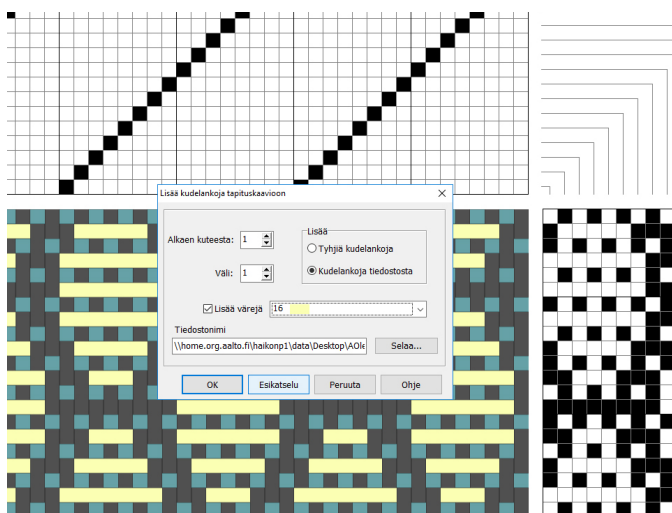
Lisää kudelankoja tapituskaavioon

Alkaen kuteesta: 1

Väli: 1

Lisää

Tyhjiä kudelankoja

Kudelankoja tiedostosta

Lisää värejä 16

Tiedostonimi

\\home.org.aalto.fi\haikonp1\data\Desktop\AOle

Selaa...

OK

Esikatselu

Peruuta

Ohje